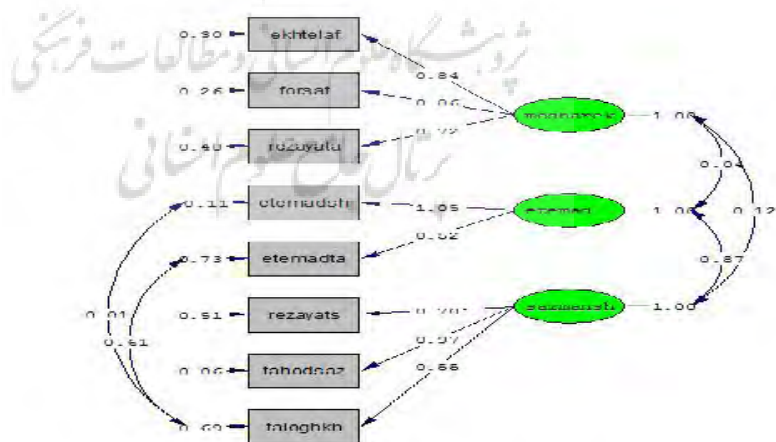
0.90 ekhtelaf
0.26 forsat
0.40 rezayatd
0.11 etemadch
0.73 etemadta
0.51 rezayats
0.06 tohodooz
0.60 taloghkh

0.84
0.06
0.72
1.05
0.52
0.70
0.97
0.66

moghayesk 1.00
etemad 1.00
sazmanst 1.00

0.04
0.12
0.87
0.01
0.61

پژوهشگاه علوم انسانی و مطالعات فرهنگی
پرتال جامع علوم انسانی